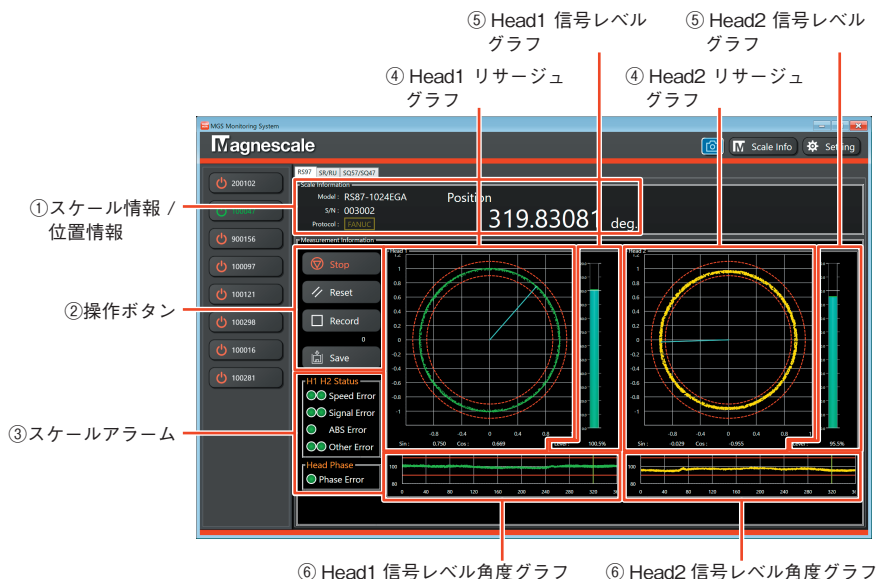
⑤ Head1 信号レベル グラフ

⑤ Head2 信号レベル グラフ

④ Head1 リサージュ グラフ

④ Head2 リサージュ グラフ

MGS Monitoring System

Magnescale

Scale Info

Setting

200102

100047

900156

100097

100121

100298

100016

100281

RS97 SR/RU SQ57/SQ47

Scale Information

Model : RS87-1024EGA

S/N : 003002

Protocol : FANUC

Position

319.83081 deg.

Measurement Information

Stop

Reset

Record

0

Save

H1 H2 Status

Speed Error

Signal Error

ABS Error

Other Error

Head Phase

Phase Error

Head1

1.2 1 0.8 0.6 0.4 0.2 0 -0.2 -0.4 -0.6 -0.8 -1

-0.8 -0.4 0 0.4 0.8

Sin : 0.750 Cos : 0.669

100.5%

Head2

1.2 1 0.8 0.6 0.4 0.2 0 -0.2 -0.4 -0.6 -0.8 -1

-0.8 -0.4 0 0.4 0.8

Sin : -0.029 Cos : -0.955

95.5%

100 0

0 40 80 120 160 200 240 280 320 36

100 0

0 40 80 120 160 200 240 280 320 36

①スケール情報 / 位置情報

②操作ボタン

③スケールアラーム

⑥ Head1 信号レベル角度グラフ

⑥ Head2 信号レベル角度グラフ